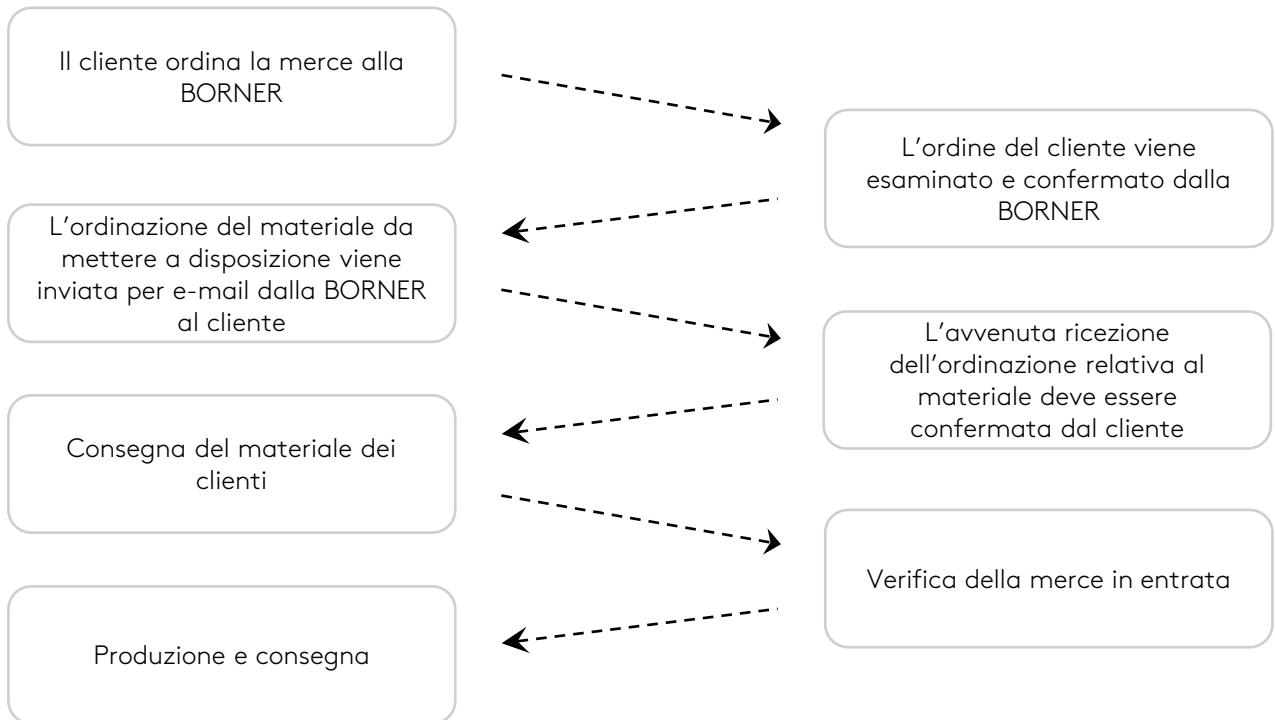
Il cliente ordina la merce alla BORNER

L’ordine del cliente viene esaminato e confermato dalla BORNER

L’ordinazione del materiale da mettere a disposizione viene inviata per e-mail dalla BORNER al cliente

L’avvenuta ricezione dell’ordinazione relativa al materiale deve essere confermata dal cliente

Consegna del materiale dei clienti

Verifica della merce in entrata

Produzione e consegna